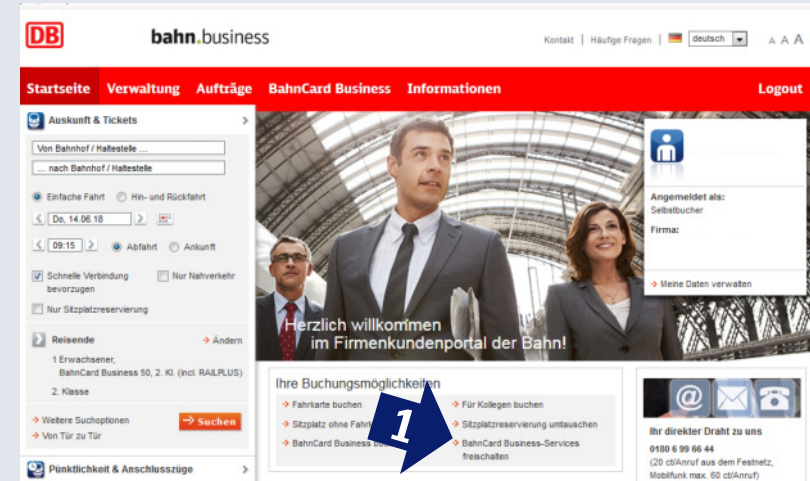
DB bahn.business

Kontakt | Häufige Fragen | deutsch A A A

Startseite Verwaltung Aufträge BahnCard Business Informationen Logout

Auskunft & Tickets

Von Bahnhof / Haltestelle ...

... nach Bahnhof / Haltestelle

Einfache Fahrt Hin- und Rückfahrt

Do, 14.06.18

09:15 Abfahrt Ankunft

Schnelle Verbindung bevorzugen

Nur Nahverkehr

Nur Sitzplatzreservierung

Reisende

Ändern

1 Erwachsener, BahnCard Business 50, 2. Kl. (incl. RAILPLUS)

2. Klasse

Weitere Suchoptionen

Von Tür zu Tür

Suchen

Pünktlichkeit & Anschlusszüge

Angemeldet als:
Selbstbucher

Firma:

Meine Daten verwalten

Herzlich willkommen
im Firmenkundenportal der Bahn!

Ihre Buchungsmöglichkeiten

Fahrkarte buchen

Sitzplatz ohne Fahrk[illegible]

BahnCard Business b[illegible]

Für Kollegen buchen

Sitzplatzreservierung umtauschen

BahnCard Business-Services freischalten

1

Ihr direkter Draht zu uns

0180 6 99 66 44
(20 ct/Anruf aus dem Festnetz, Mobilfunk max. 60 ct/Anruf)